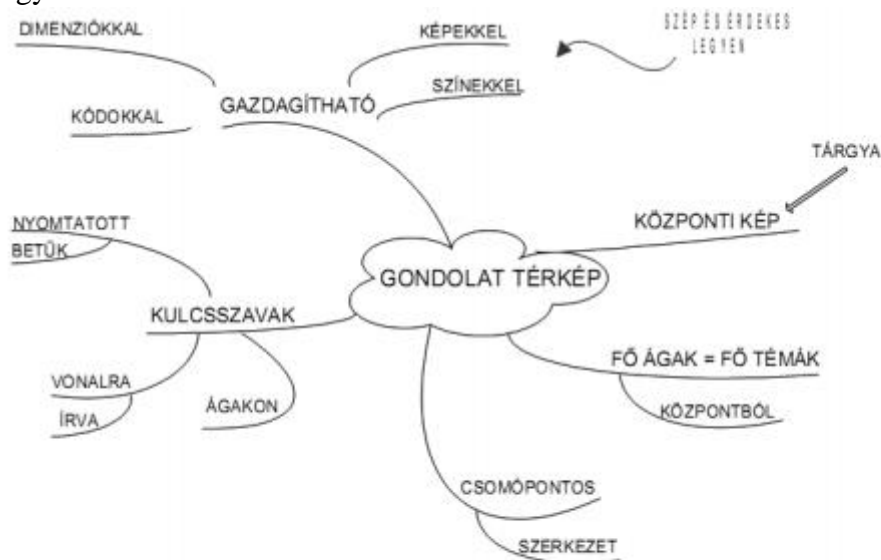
DIMENZIÓKKAL

KÉPEKKEL

SZÉP ÉS ÉRDEKES LEGYEN

SZÍNEKKEL

KÓDOKKAL

GAZDAGÍTHATÓ

TÁRGYA

KÖZPONTI KÉP

NYOMTATOTT BETŰK

GONDOLAT TÉRKÉP

KULCSSZAVAK

FŐ ÁGAK = FŐ TÉMÁK

VONALRA

ÍRVA

ÁGAKON

KÖZPONTBÓL

CSOMÓPONTOS

SZERKEZET